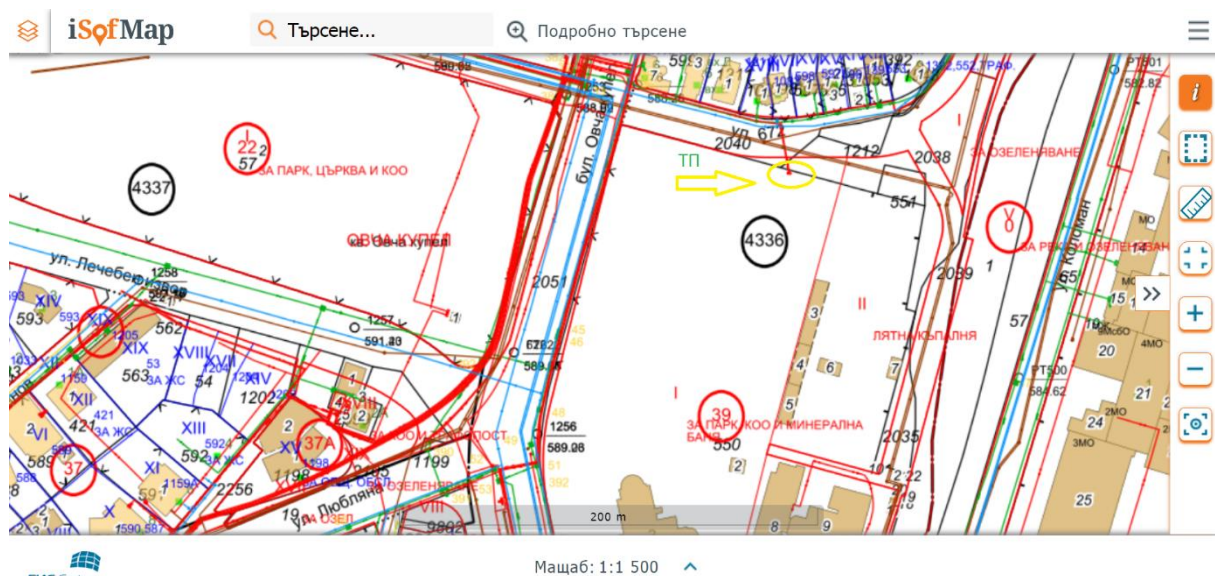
iSofMap
Търсене...
Подробно търсене

590.68
568.50
ул. 67
2040
1212
2038
ТП
22
57
ЗА ПАРК, ЦЪРКВА И КОО
4337
бул. Овча купел
ЗА ОЗЕЛЕНЯВАНЕ
V
6
ЗА РЕКРЕАЦИЯ ОЗЕЛЕНЯВАНЕ
ул. Коломан
551
4336
ОВЧА КУПЕЛ
кв. Овча купел
ул. Лечебен извор
1258
2051
2039
1
57
XIV
593
XIX
205
562
1257
591.83
6262
589.45
II
ЛЯТНА КЪПАЛНЯ
XVIII
XVII
53
563
ЗА ЖС
54
XIV
1202
XII
421
ЗА ЖС
XIII
592
ЗА ЖС
37А
ЗА КОО И АВТОГАРА
1199
I
39
ЗА ПАРК, КОО И МИНЕРАЛНА БАНЯ
550
1256
589.06
2035
20
4МО
21
2МО
24
3МО
25
584.62
37
XI
591
2256
1198
ЗА ОЗЕЛЕНЯВАНЕ
ул. Люблянa
19
ЗА ОЗЕЛ.
1590.587
X
200 m
8
9
2
Мащаб: 1:1 500